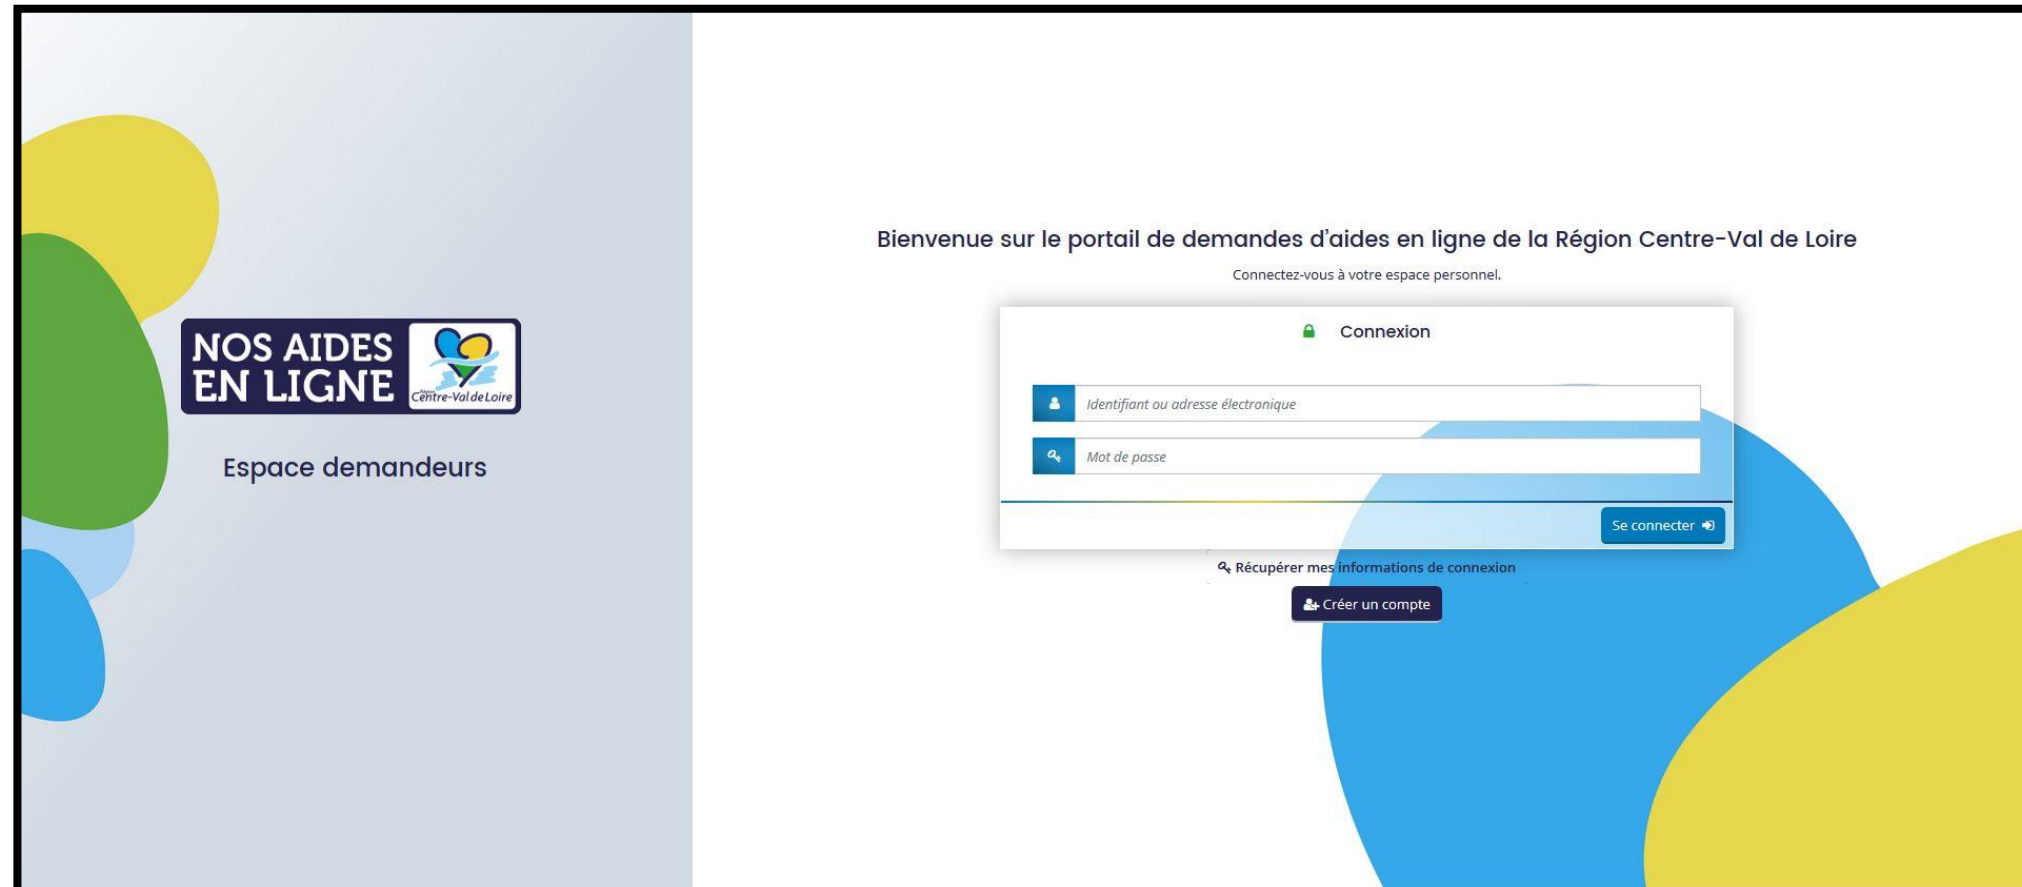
NOS AIDES EN LIGNE

Région Centre-Val de Loire

Espace demandeurs

Bienvenue sur le portail de demandes d'aides en ligne de la Région Centre-Val de Loire

Connectez-vous à votre espace personnel.

Connexion

Identifiant ou adresse électronique

Mot de passe

Se connecter

Récupérer mes informations de connexion

Créer un compte